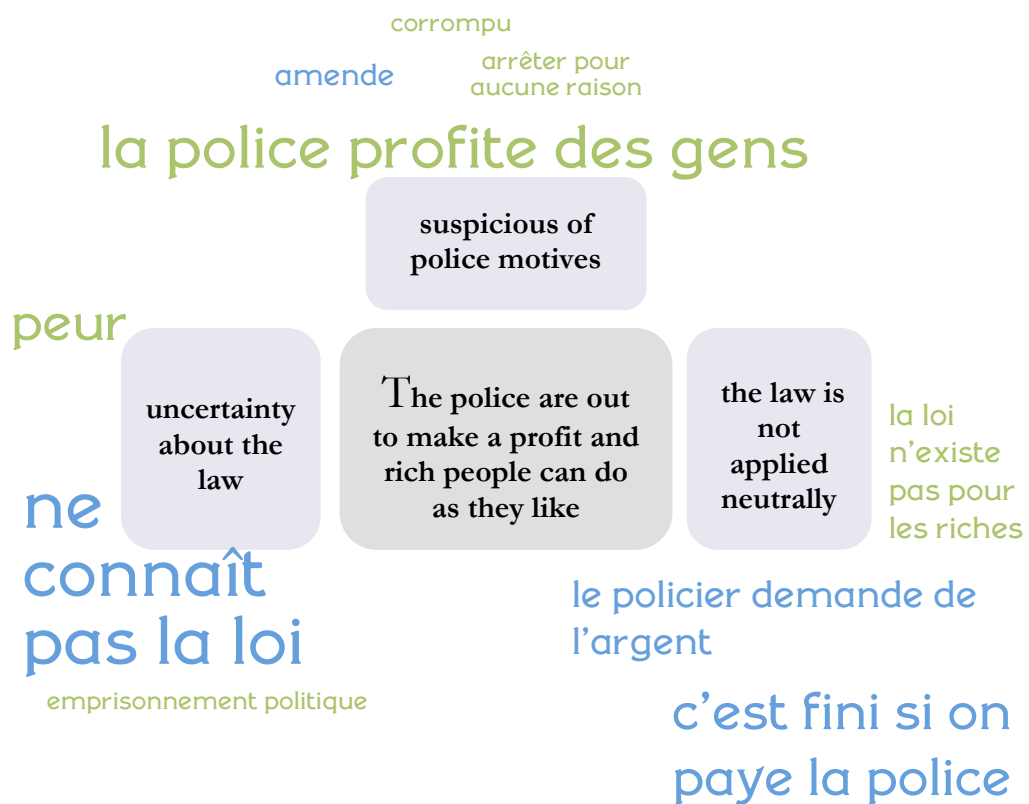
corrompu

amende

arrêter pour aucune raison

la police profite des gens

suspicious of police motives

peur

uncertainty about the law

The police are out to make a profit and rich people can do as they like

the law is not applied neutrally

la loi n'existe pas pour les riches

ne connaît pas la loi

le policier demande de l'argent

emprisonnement politique

c'est fini si on paye la police